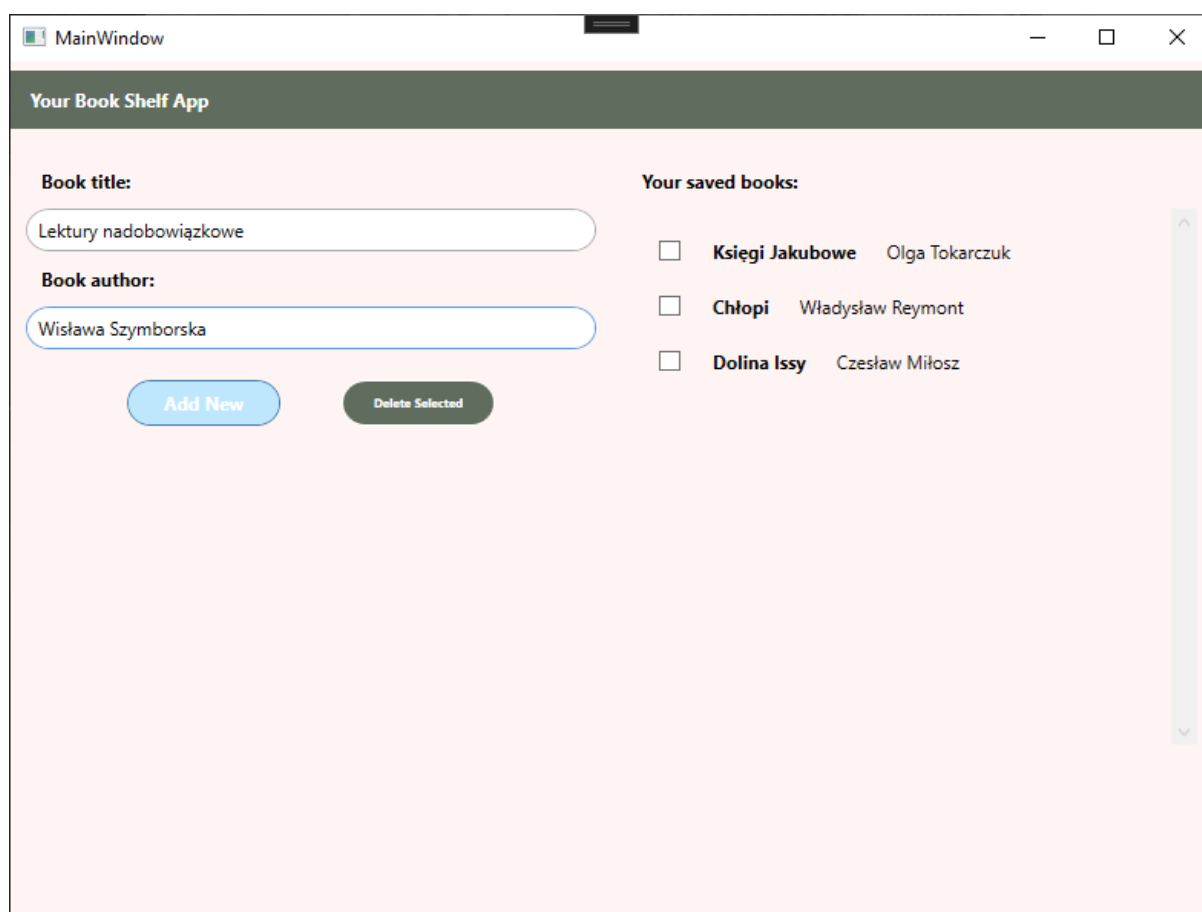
MainWindow

Your Book Shelf App

Book title:

Lektury nadobowiązkowe

Book author:

Wisława Szymborska

Add New

Delete Selected

Your saved books:

Księgi Jakubowe Olga Tokarczuk

Chłopi Władysław Reymont

Dolina Issy Czesław Miłosz